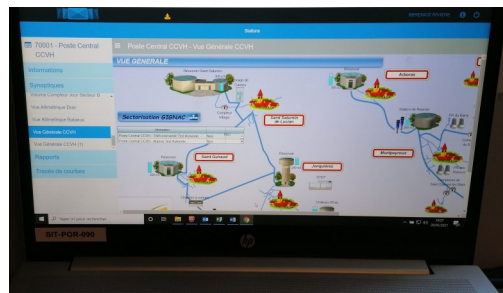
Sixtes

70001 - Poste Central CCVH

Posté Central CCVH - Vue Générale CCVH

Informations

Synoptiques

Vue Générale CCVH

Rapports

VUE GENERALE

Sectorisation GIGNAC

Saint Guiraud

Jonquières

Aniane

Montpeyroux

Saint Saturnin de Lucian

Saint André

SIT-POR-890